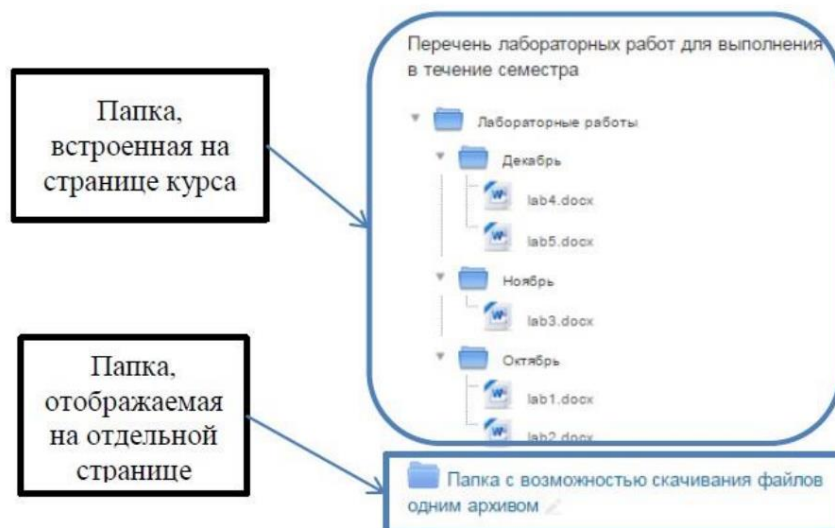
Папка, встроенная на странице курса

Перечень лабораторных работ для выполнения в течение семестра

Лабораторные работы

Декабрь

lab4.docx

lab5.docx

Ноябрь

lab3.docx

Октябрь

lab1.docx

lab2.docx

Папка, отображаемая на отдельной странице

Папка с возможностью скачивания файлов одним архивом